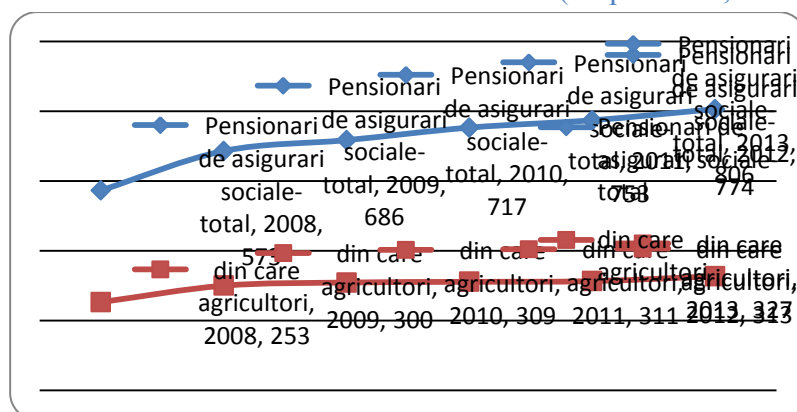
(mii persoane)

Pensionari de asigurari sociale-total, 2008, 573

Pensionari de asigurari sociale-total, 2009, 686

Pensionari de asigurari sociale-total, 2010, 717

Pensionari de asigurari sociale-total, 2011, 753

Pensionari de asigurari sociale-total, 2012, 774

Pensionari de asigurari sociale-total, 2013, 806

din care agricultori, 2008, 253

din care agricultori, 2009, 300

din care agricultori, 2010, 309

din care agricultori, 2011, 311

din care agricultori, 2012, 313

din care agricultori, 2013, 327